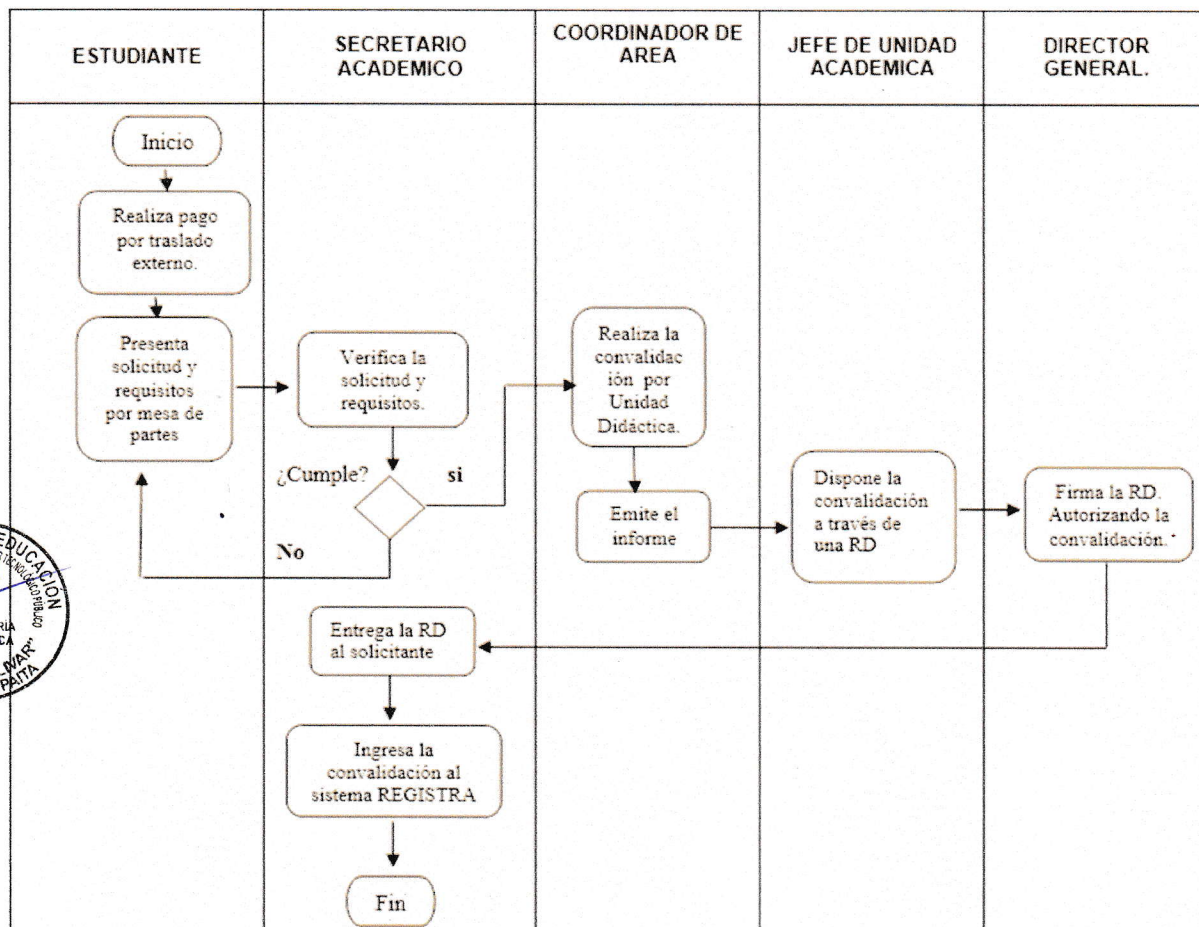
| ESTUDIANTE | SECRETARIO ACADEMICO | COORDINADOR DE AREA | JEFE DE UNIDAD ACADEMICA | DIRECTOR GENERAL. |
|---|---|---|---|---|

Inicio

Realiza pago por traslado externo.

Presenta solicitud y requisitos por mesa de partes

Verifica la solicitud y requisitos.

¿Cumple?

si

No

Realiza la convalidac ión por Unidad Didáctica.

Emite el informe

Dispone la convalidación a través de una RD

Firma la RD. Autorizando la convalidación.

Entrega la RD al solicitante

Ingresa la convalidación al sistema REGISTRA

Fin

EDUCACIÓN
TECNOLÓGICO PÚBLICO
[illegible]RÍA
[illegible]CA
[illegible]VAR"
PAITA